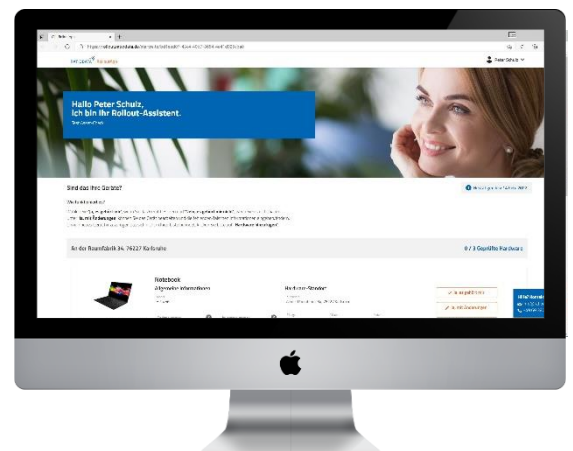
Hallo Peter Schulz,
Ich bin Ihr Rollout-Assistent.

Peter Schulz

Sind das Ihre Geräte?

An der Raumfabrik 34, 76227 Karlsruhe

0 / 3 Geprüfte Hardware

Notebook

Allgemeine Informationen

Hardware-Standort

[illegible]